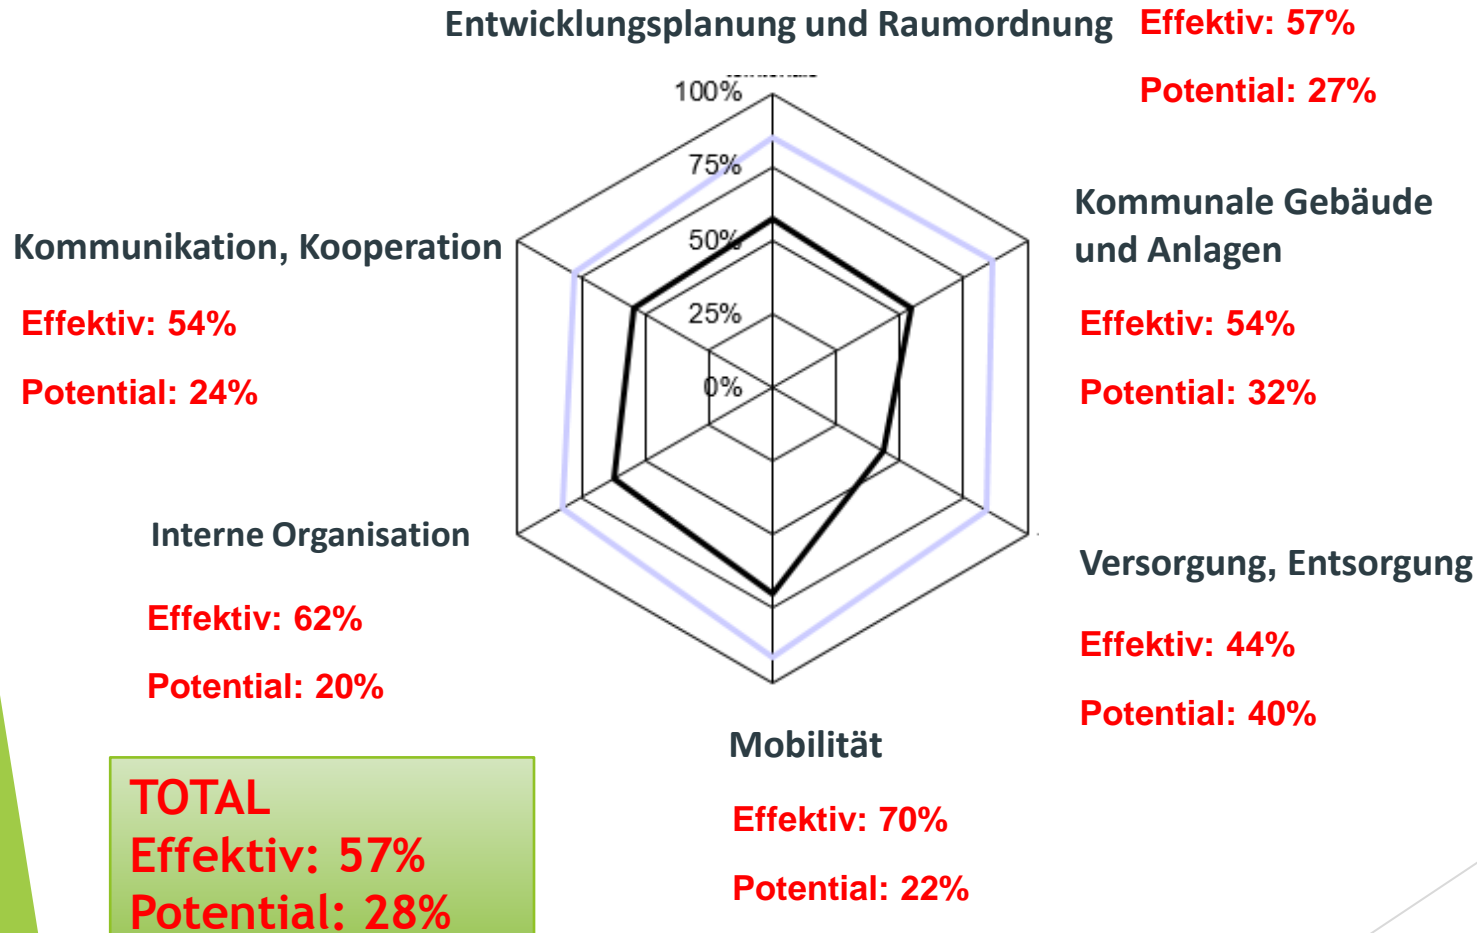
Entwicklungsplanung und Raumordnung Effektiv: 57%

Potential: 27%

100%

75%

50%

25%

0%

Kommunale Gebäude und Anlagen

Effektiv: 54%

Potential: 32%

Kommunikation, Kooperation

Effektiv: 54%

Potential: 24%

Versorgung, Entsorgung

Effektiv: 44%

Potential: 40%

Interne Organisation

Effektiv: 62%

Potential: 20%

Mobilität

Effektiv: 70%

Potential: 22%

TOTAL
Effektiv: 57%
Potential: 28%